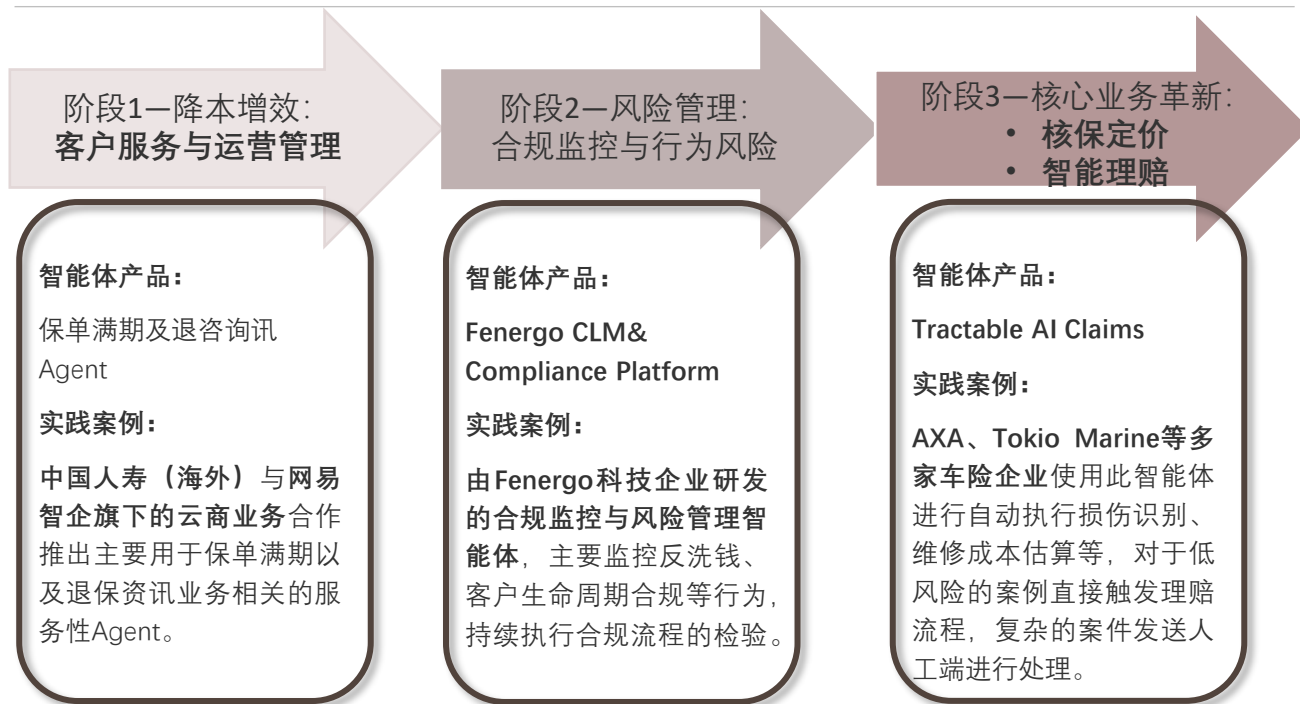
阶段1—降本增效:
客户服务与运营管理

阶段2—风险管理:
合规监控与行为风险

阶段3—核心业务革新:
• 核保定价
• 智能理赔

智能体产品:

保单满期及退咨询讯Agent

实践案例:

中国人寿（海外）与网易智企旗下的云商业务合作推出主要用于保单满期以及退保资讯业务相关的服务性Agent。

智能体产品:

Fenergo CLM& Compliance Platform

实践案例:

由Fenergo科技企业研发的合规监控与风险管理智能体，主要监控反洗钱、客户生命周期合规等行为，持续执行合规流程的检验。

智能体产品:

Tractable AI Claims

实践案例:

AXA、Tokio Marine等多家车险企业使用此智能体进行自动执行损伤识别、维修成本估算等，对于低风险的案例直接触发理赔流程，复杂的案件发送人工端进行处理。